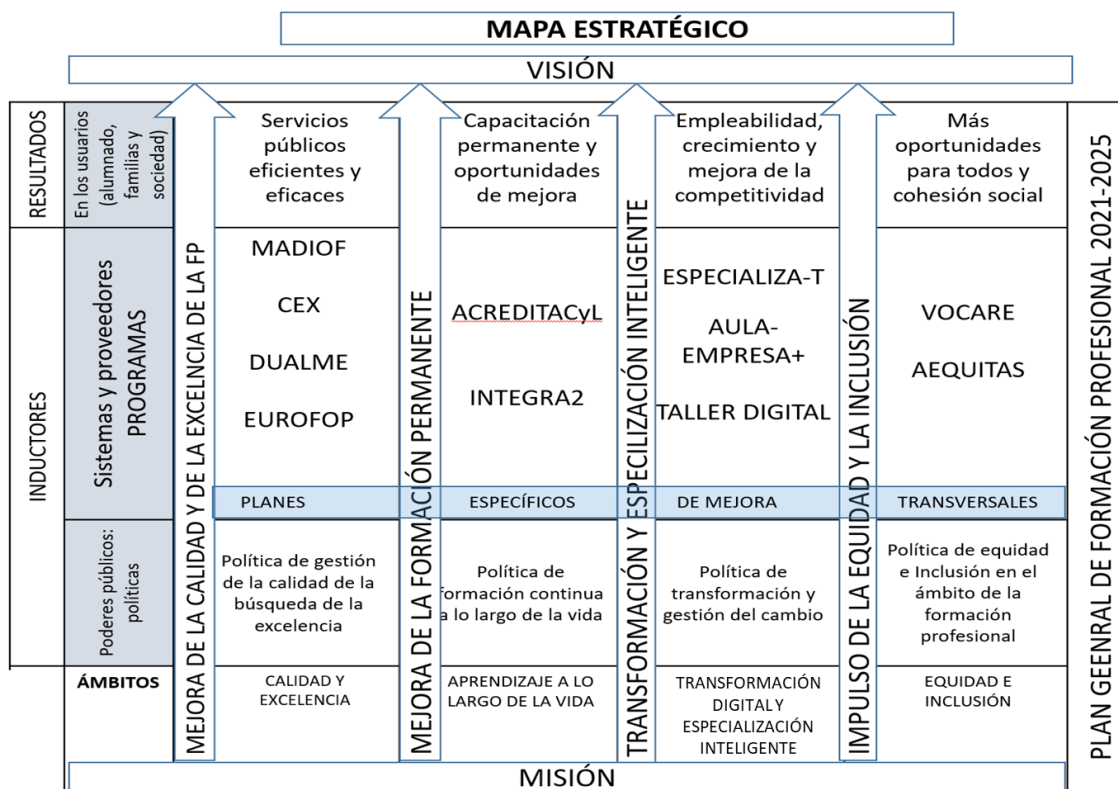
MAPA ESTRATÉGICO

VISIÓN

| | | | | | | | | |
|---|---|---|---|---|---|---|---|---|
| RESULTADOS | En los usuarios (alumnado, familias y sociedad) | MEJORA DE LA CALIDAD Y DE LA EXCELNCIA DE LA FP | Servicios públicos eficientes y eficaces | MEJORA DE LA FORMACIÓN PERMANENTE | Capacitación permanente y oportunidades de mejora | TRANSFORMACIÓN Y ESPECILIZACIÓN INTELIGENTE | Empleabilidad, crecimiento y mejora de la competitividad | IMPULSO DE LA EQUIDAD Y LA INCLUSIÓN | Más oportunidades para todos y cohesión social |
| INDUCTORES | Sistemas y proveedores PROGRAMAS | | MADIOF CEX DUALME EUROFOP | | ACREDITACyL INTEGRA2 | | ESPECIALIZA-T AULA-EMPRESA+ TALLER DIGITAL | | VOCARE AEQUITAS |
| | | | PLANES | | ESPECÍFICOS | | DE MEJORA | | TRANSVERSALES |
| | Poderes públicos: políticas | | Política de gestión de la calidad de la búsqueda de la excelencia | | Política de formación continua a lo largo de la vida | | Política de transformación y gestión del cambio | | Política de equidad e Inclusión en el ámbito de la formación profesional |
| | ÁMBITOS | | CALIDAD Y EXCELENCIA | | APRENDIZAJE A LO LARGO DE LA VIDA | | TRANSFORMACIÓN DIGITAL Y ESPECIALIZACIÓN INTELIGENTE | | EQUIDAD E INCLUSIÓN |

PLAN GEENRAL DE FORMACIÓN PROFESIONAL 2021-2025

MISIÓN